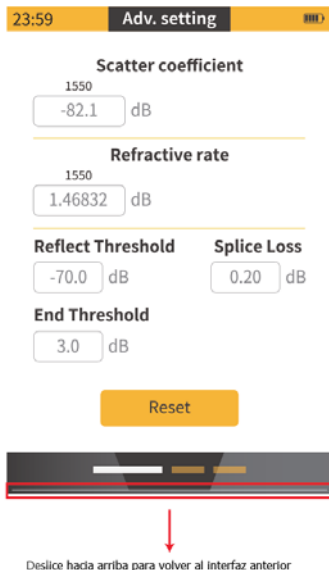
23:59
Adv. setting

Scatter coefficient
1550
-82.1 dB

Refractive rate
1550
1.46832 dB

Reflect Threshold
-70.0 dB

Splice Loss
0.20 dB

End Threshold
3.0 dB

Reset

Deslice hacia arriba para volver al interfaz anterior